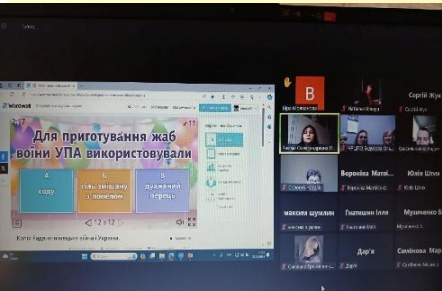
Wordwall

Для приготування жаб воїни УПА використовували

А
соду

Б
сіль змішану з попелом

В
духмяний перець

12 з 12

В

Сергій Жук

Вероніка

Юлія Шпи

максим шумлин

Гнатишин Ілля

Музиченко В

Дар'я

Смілкова Мар